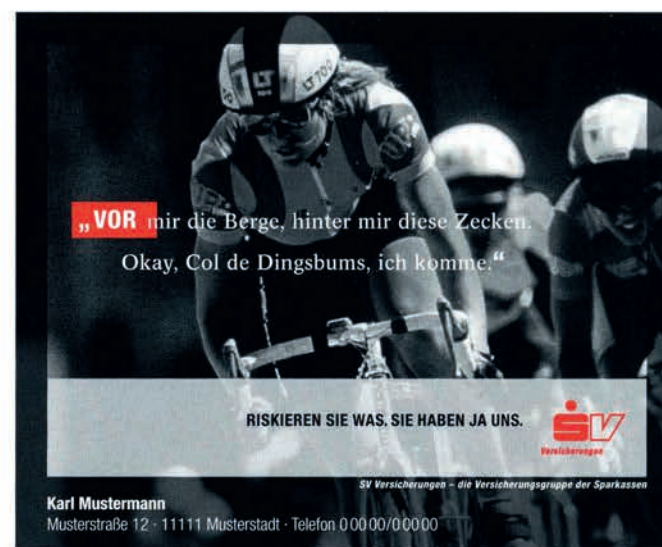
„VOR mir die Berge, hinter mir diese Zecken. Okay, Col de Dingsbums, ich komme."

RISKIEREN SIE WAS. SIE HABEN JA UNS.

SV Versicherungen

SV Versicherungen – die Versicherungsgruppe der Sparkassen

Karl Mustermann
Musterstraße 12 · 11111 Musterstadt · Telefon 00000/00000